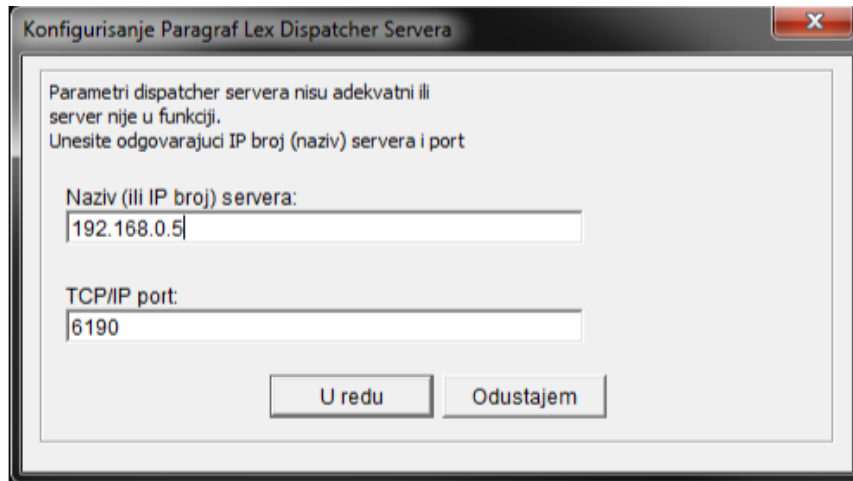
Konfigurisanje Paragraf Lex Dispatcher Servera

Parametri dispatcher servera nisu adekvatni ili server nije u funkciji.
Unesite odgovarajuci IP broj (naziv) servera i port

Naziv (ili IP broj) servera:
192.168.0.5

TCP/IP port:
6190

U redu
Odustajem